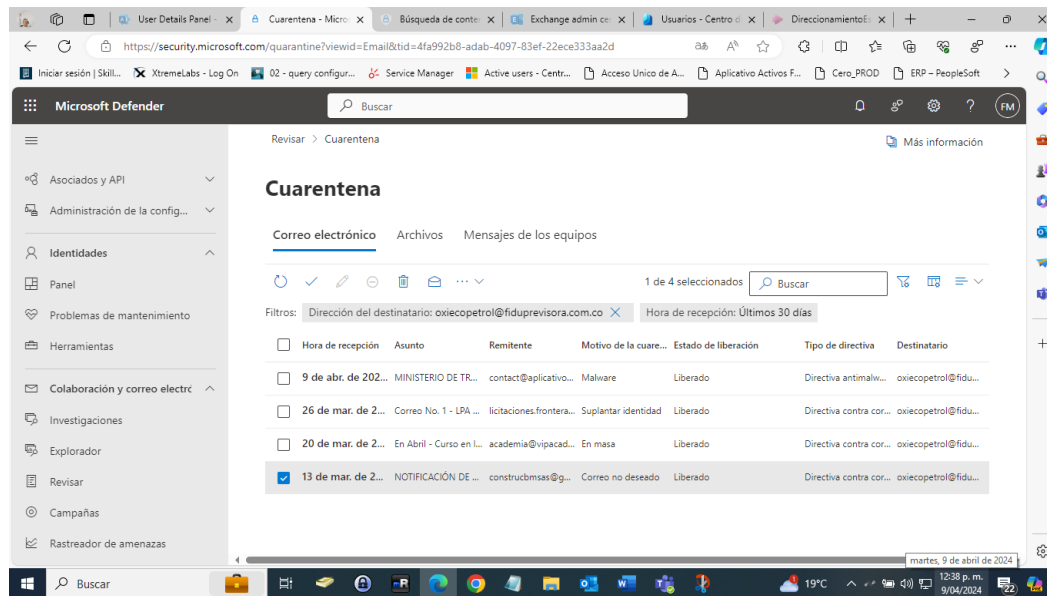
User Details Panel - | Cuarentena - Micro | Búsqueda de conte | Exchange admin ce | Usuarios - Centro d | DireccionamientoE

https://security.microsoft.com/quarantine?viewid=Email&tid=4fa992b8-adab-4097-83ef-22ece333aa2d

Iniciar sesión | Skill... XtremeLabs - Log On 02 - query configur... Service Manager Active users - Centr... Acceso Unico de A... Aplicativo Activos F... Cero_PROD ERP – PeopleSoft

Microsoft Defender
Buscar
FM

Asociados y API
Administración de la config...
Identidades
Panel
Problemas de mantenimiento
Herramientas
Colaboración y correo electró
Investigaciones
Explorador
Revisar
Campañas
Rastreador de amenazas

Revisar > Cuarentena
Más información

Cuarentena

Correo electrónico | Archivos | Mensajes de los equipos

1 de 4 seleccionados
Buscar

Filtros: Dirección del destinatario: oxiecopetrol@fiduprevisora.com.co | Hora de recepción: Últimos 30 días

| | Hora de recepción | Asunto | Remitente | Motivo de la cuare... | Estado de liberación | Tipo de directiva | Destinatario |
|---|---|---|---|---|---|---|---|
| ☐ | 9 de abr. de 202... | MINISTERIO DE TR... | contact@aplicativo... | Malware | Liberado | Directiva antimalw... | oxiecopetrol@fidu... |
| ☐ | 26 de mar. de 2... | Correo No. 1 - LPA ... | licitaciones.frontera... | Suplantar identidad | Liberado | Directiva contra cor... | oxiecopetrol@fidu... |
| ☐ | 20 de mar. de 2... | En Abril - Curso en l... | academia@vipacad... | En masa | Liberado | Directiva contra cor... | oxiecopetrol@fidu... |
| ☑ | 13 de mar. de 2... | NOTIFICACIÓN DE ... | construcbmsas@g... | Correo no deseado | Liberado | Directiva contra cor... | oxiecopetrol@fidu... |

martes, 9 de abril de 2024

Buscar
19°C
12:38 p. m.
9/04/2024
22